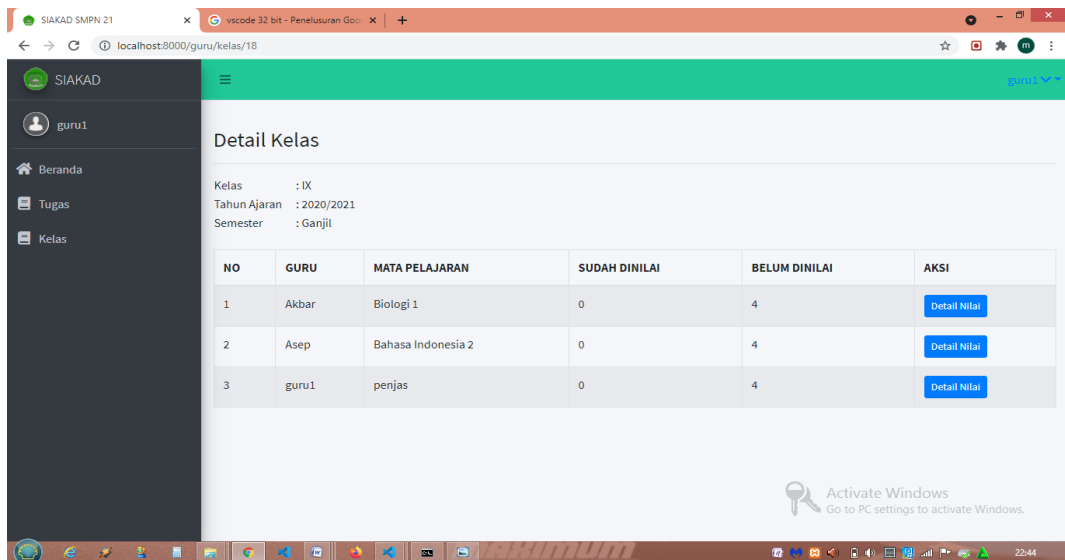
SIAKAD SMPN 21
vscode 32 bit - Penelusuran Goo
localhost:8000/guru/kelas/18

SIAKAD
guru1
Beranda
Tugas
Kelas

guru1

Detail Kelas

Kelas : IX
Tahun Ajaran : 2020/2021
Semester : Ganjil

| NO | GURU | MATA PELAJARAN | SUDAH DINILAI | BELUM DINILAI | AKSI |
|---|---|---|---|---|---|
| 1 | Akbar | Biologi 1 | 0 | 4 | Detail Nilai |
| 2 | Asep | Bahasa Indonesia 2 | 0 | 4 | Detail Nilai |
| 3 | guru1 | penjas | 0 | 4 | Detail Nilai |

Activate Windows
Go to PC settings to activate Windows.

22:44